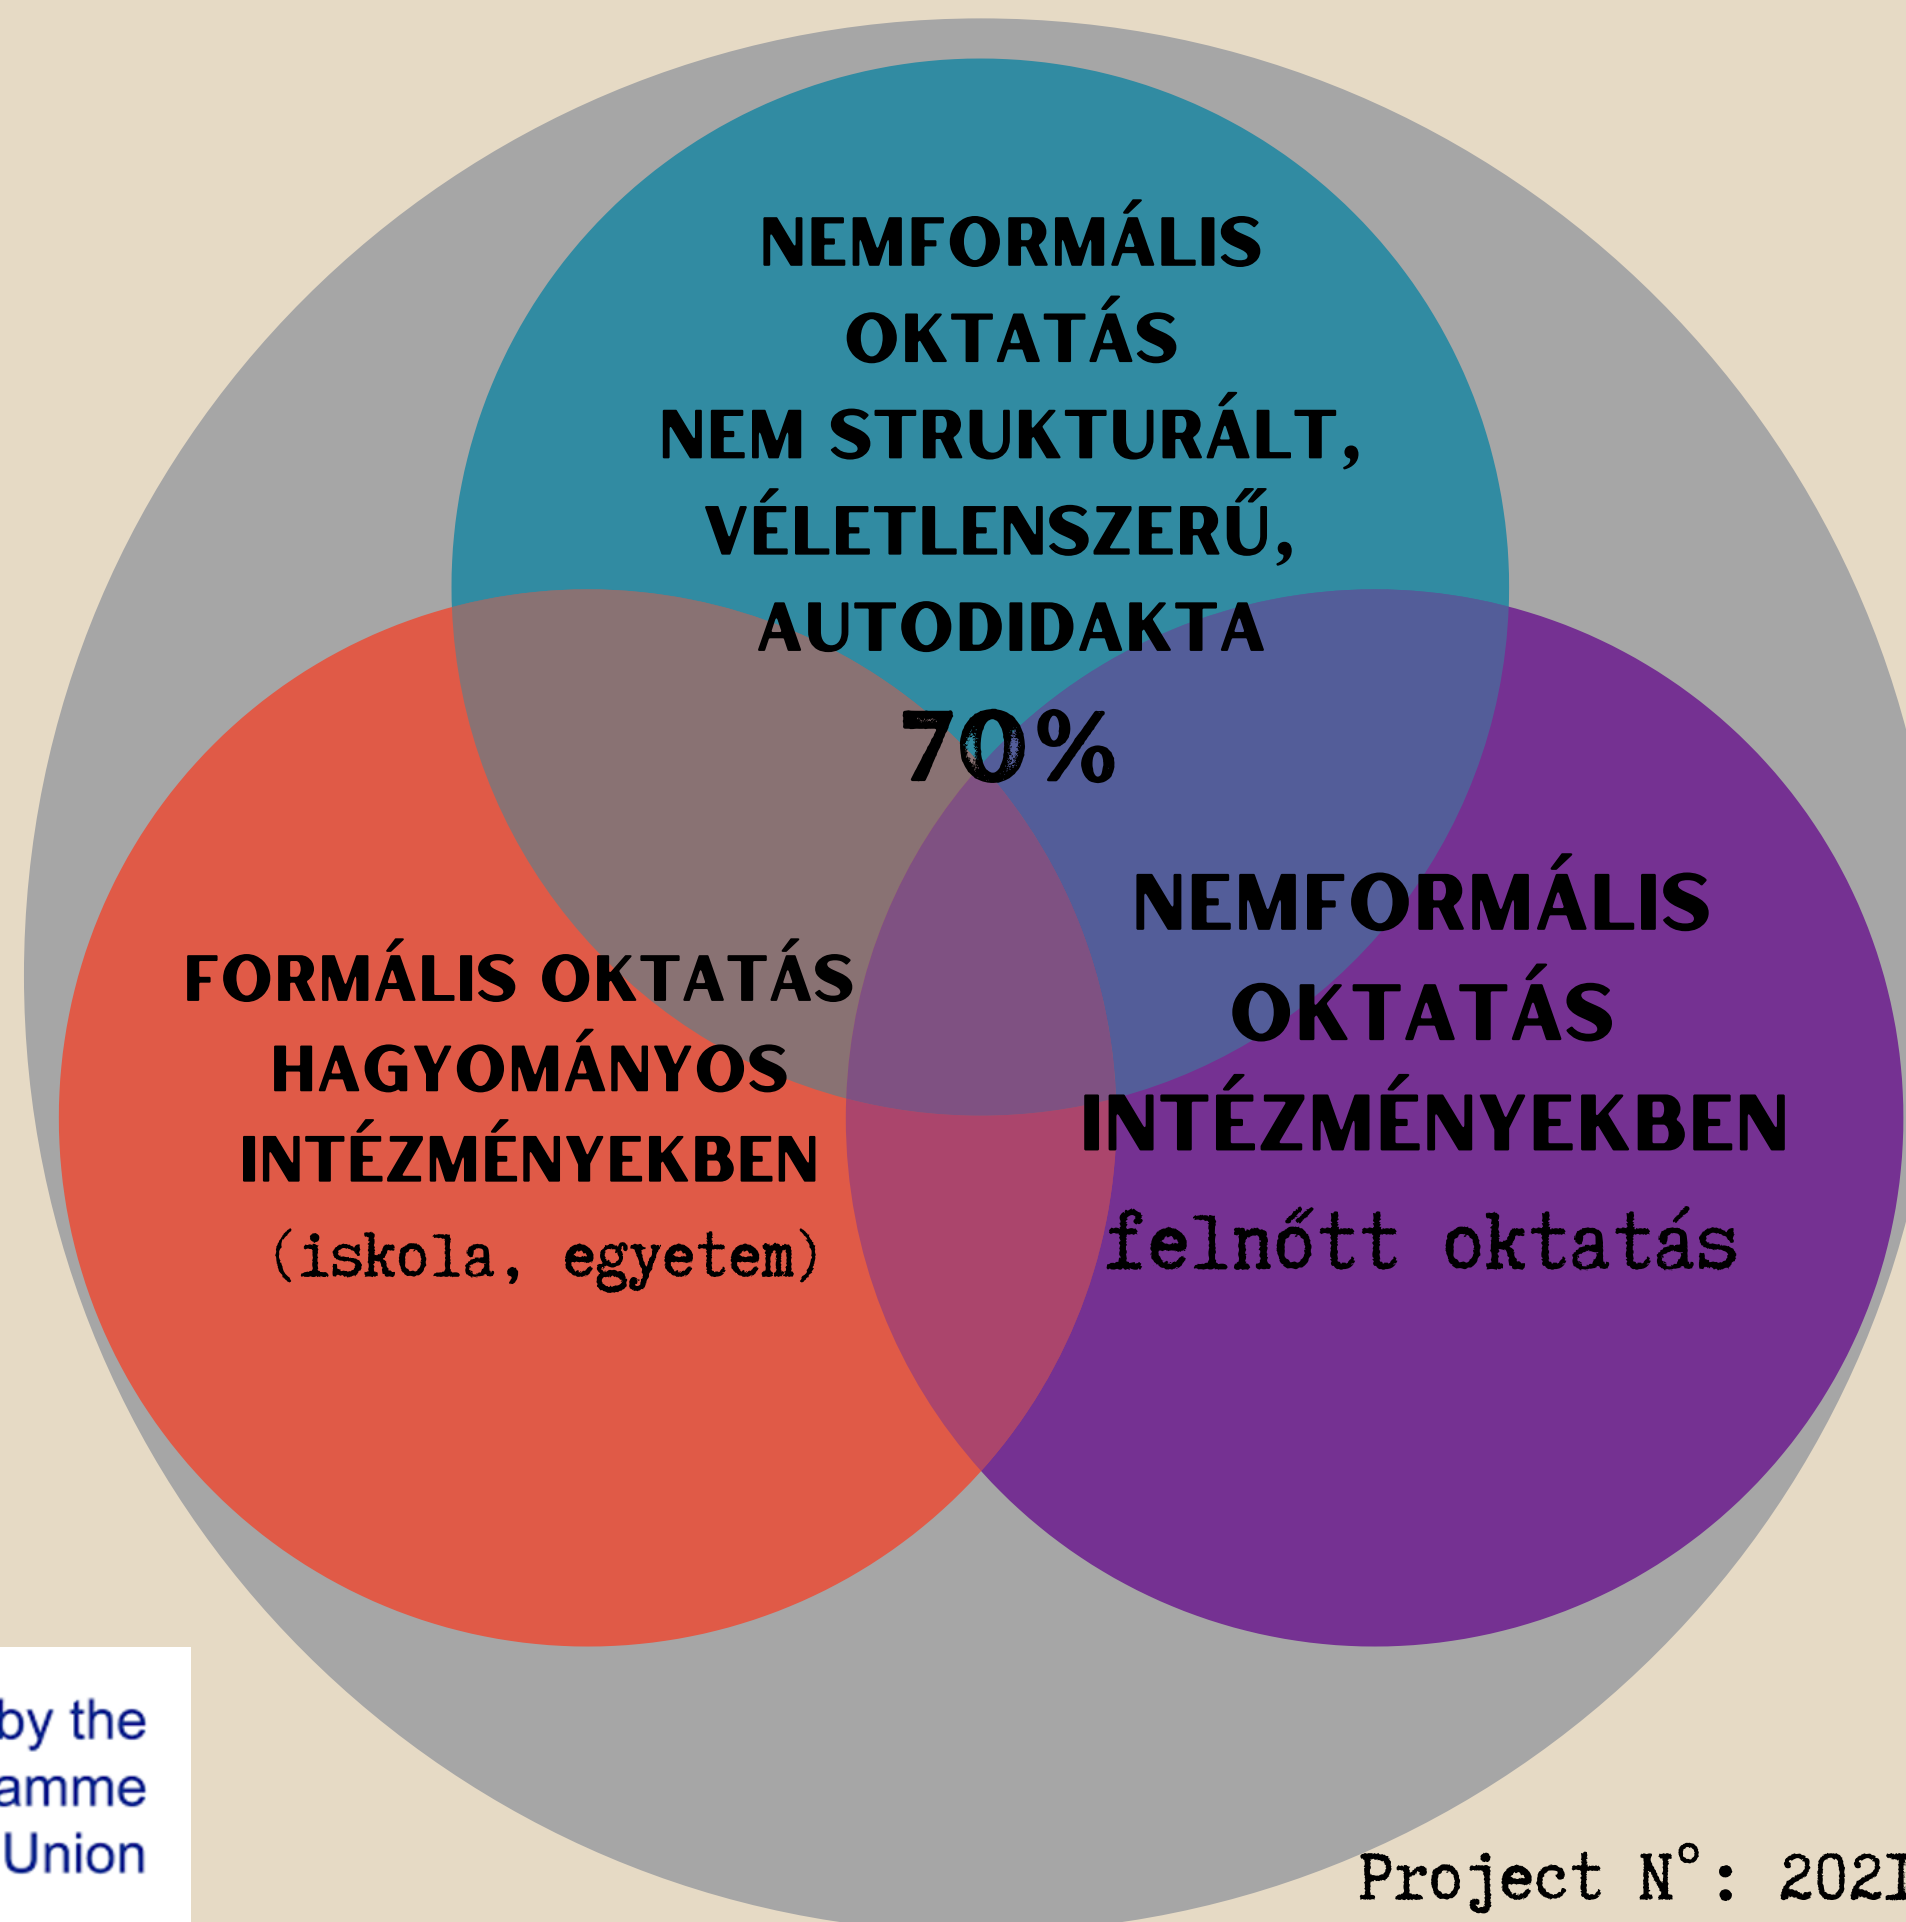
NEMFORMÁLIS OKTATÁS
NEM STRUKTURÁLT, VÉLETLENSZERŰ, AUTODIDAKTA
70%

FORMÁLIS OKTATÁS
HAGYOMÁNYOS INTÉZMÉNYEKBEN
(iskola, egyetem)

NEMFORMÁLIS OKTATÁS
INTÉZMÉNYEKBEN
felnőtt oktatás

by the
amme
Union

Project N°: 202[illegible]